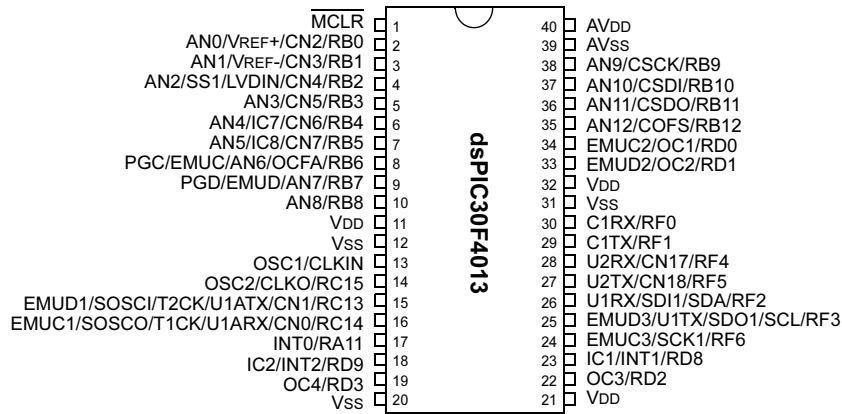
$\overline{\text{MCLR}}$ 1
AN0/VREF+/CN2/RB0 2
AN1/VREF-/CN3/RB1 3
AN2/SS1/LVDIN/CN4/RB2 4
AN3/CN5/RB3 5
AN4/IC7/CN6/RB4 6
AN5/IC8/CN7/RB5 7
PGC/EMUC/AN6/OCFA/RB6 8
PGD/EMUD/AN7/RB7 9
AN8/RB8 10
VDD 11
VSS 12
OSC1/CLKIN 13
OSC2/CLKO/RC15 14
EMUD1/SOSCI/T2CK/U1ATX/CN1/RC13 15
EMUC1/SOSCO/T1CK/U1ARX/CN0/RC14 16
INT0/RA11 17
IC2/INT2/RD9 18
OC4/RD3 19
VSS 20

dsPIC30F4013

40 AVDD
39 AVSS
38 AN9/CSCK/RB9
37 AN10/CSDI/RB10
36 AN11/CSDO/RB11
35 AN12/COFS/RB12
34 EMUC2/OC1/RD0
33 EMUD2/OC2/RD1
32 VDD
31 VSS
30 C1RX/RF0
29 C1TX/RF1
28 U2RX/CN17/RF4
27 U2TX/CN18/RF5
26 U1RX/SDI1/SDA/RF2
25 EMUD3/U1TX/SDO1/SCL/RF3
24 EMUC3/SCK1/RF6
23 IC1/INT1/RD8
22 OC3/RD2
21 VDD